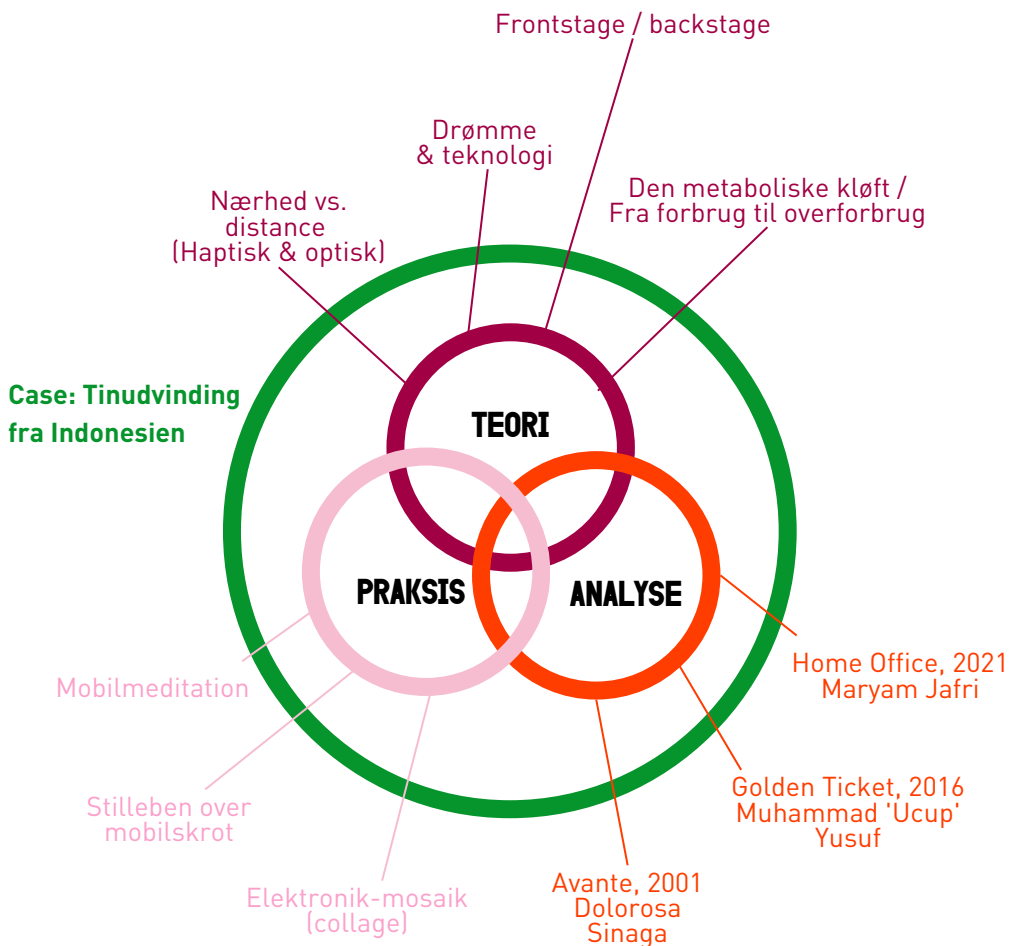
Frontstage / backstage

Drømme & teknologi

Den metaboliske kløft / Fra forbrug til overforbrug

Nærhed vs. distance (Haptisk & optisk)

Case: Tinudvinding fra Indonesien

TEORI

PRAKSIS

ANALYSE

Home Office, 2021 Maryam Jafri

Mobilmeditation

Stilleben over mobilskrot

Golden Ticket, 2016 Muhammad 'Ucup' Yusuf

Elektronik-mosaik (collage)

Avante, 2001 Dolorosa Sinaga